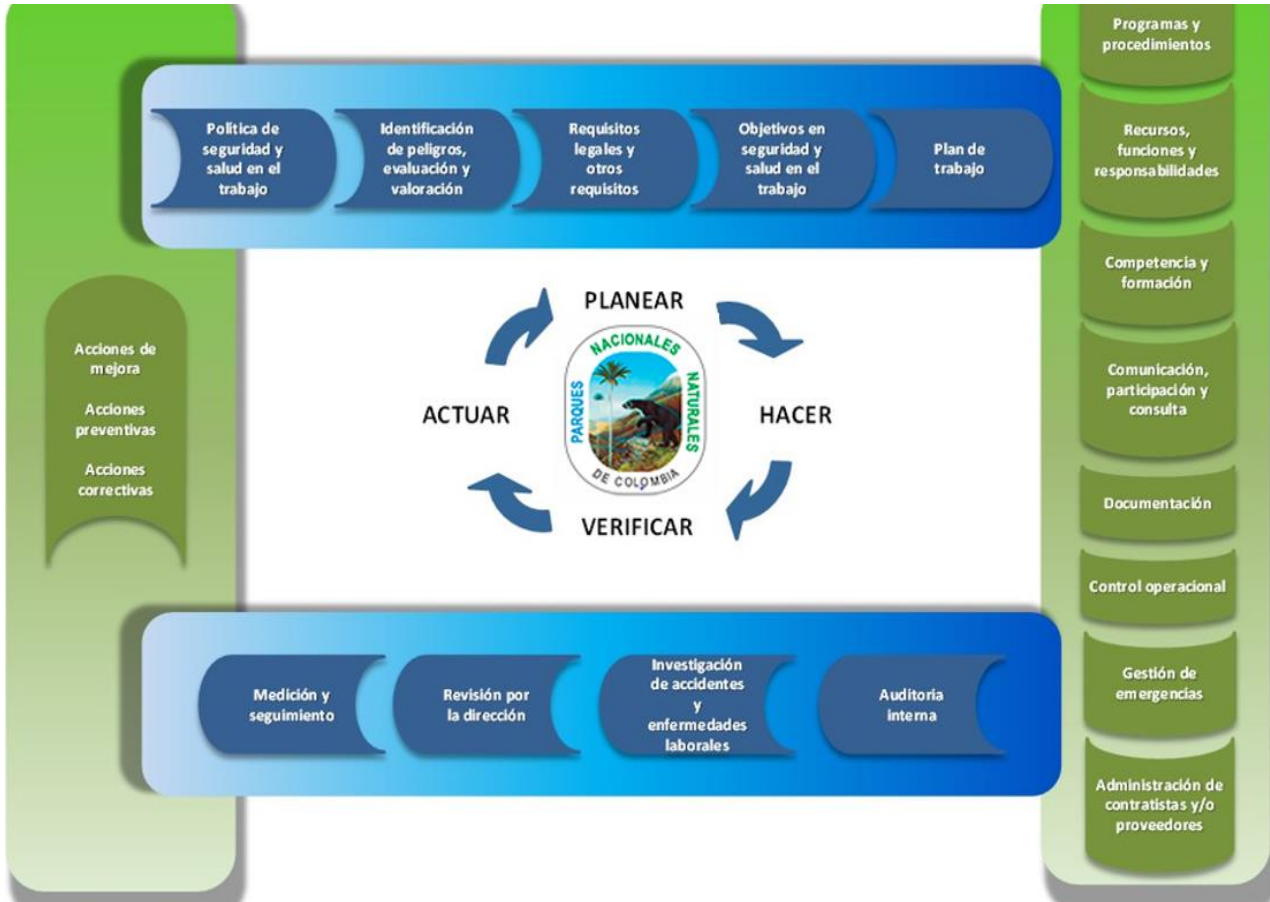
Política de seguridad y salud en el trabajo

Identificación de peligros, evaluación y valoración

Requisitos legales y otros requisitos

Objetivos en seguridad y salud en el trabajo

Plan de trabajo

Programas y procedimientos

Recursos, funciones y responsabilidades

Competencia y formación

Comunicación, participación y consulta

Documentación

Control operacional

Gestión de emergencias

Administración de contratistas y/o proveedores

Acciones de mejora

Acciones preventivas

Acciones correctivas

PLANEAR

HACER

VERIFICAR

ACTUAR

PARQUES NACIONALES NATURALES DE COLOMBIA

Medición y seguimiento

Revisión por la dirección

Investigación de accidentes y enfermedades laborales

Auditoria interna